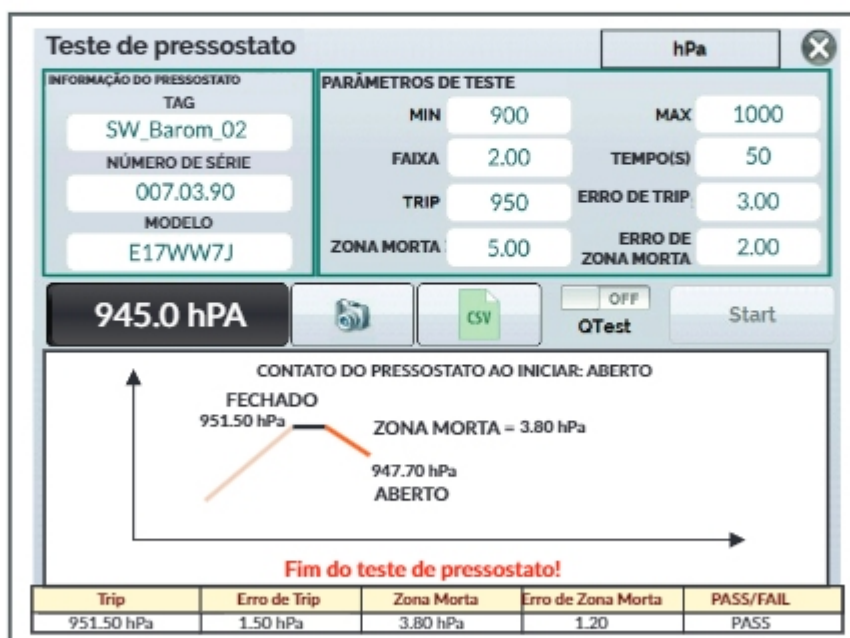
Teste de pressostato

hPa

INFORMAÇÃO DO PRESSOSTATO

TAG

SW_Barom_02

NÚMERO DE SÉRIE

007.03.90

MODELO

E17WW7J

PARÂMETROS DE TESTE

MIN 900

MAX 1000

FAIXA 2.00

TEMPO(S) 50

TRIP 950

ERRO DE TRIP 3.00

ZONA MORTA 5.00

ERRO DE ZONA MORTA 2.00

945.0 hPA

CSV

OFF

QTest

Start

CONTATO DO PRESSOSTATO AO INICIAR: ABERTO

FECHADO

951.50 hPa

ZONA MORTA = 3.80 hPa

947.70 hPa

ABERTO

Fim do teste de pressostato!

| Trip | Erro de Trip | Zona Morta | Erro de Zona Morta | PASS/FAIL |
|---|---|---|---|---|
| 951.50 hPa | 1.50 hPa | 3.80 hPa | 1.20 | PASS |